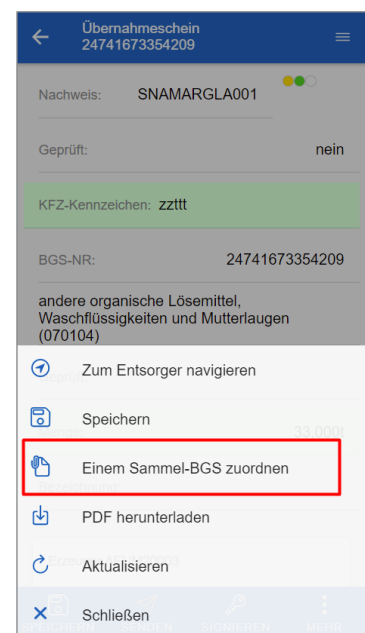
Übernahmeschein
24741673354209

Nachweis: SNAMARGLA001

Geprüft: nein

KFZ-Kennzeichen: zzttt

BGS-NR: 24741673354209

andere organische Lösemittel, Waschflüssigkeiten und Mutterlaugen (070104)

Zum Entsorger navigieren

Speichern

Einem Sammel-BGS zuordnen

PDF herunterladen

Aktualisieren

Schließen